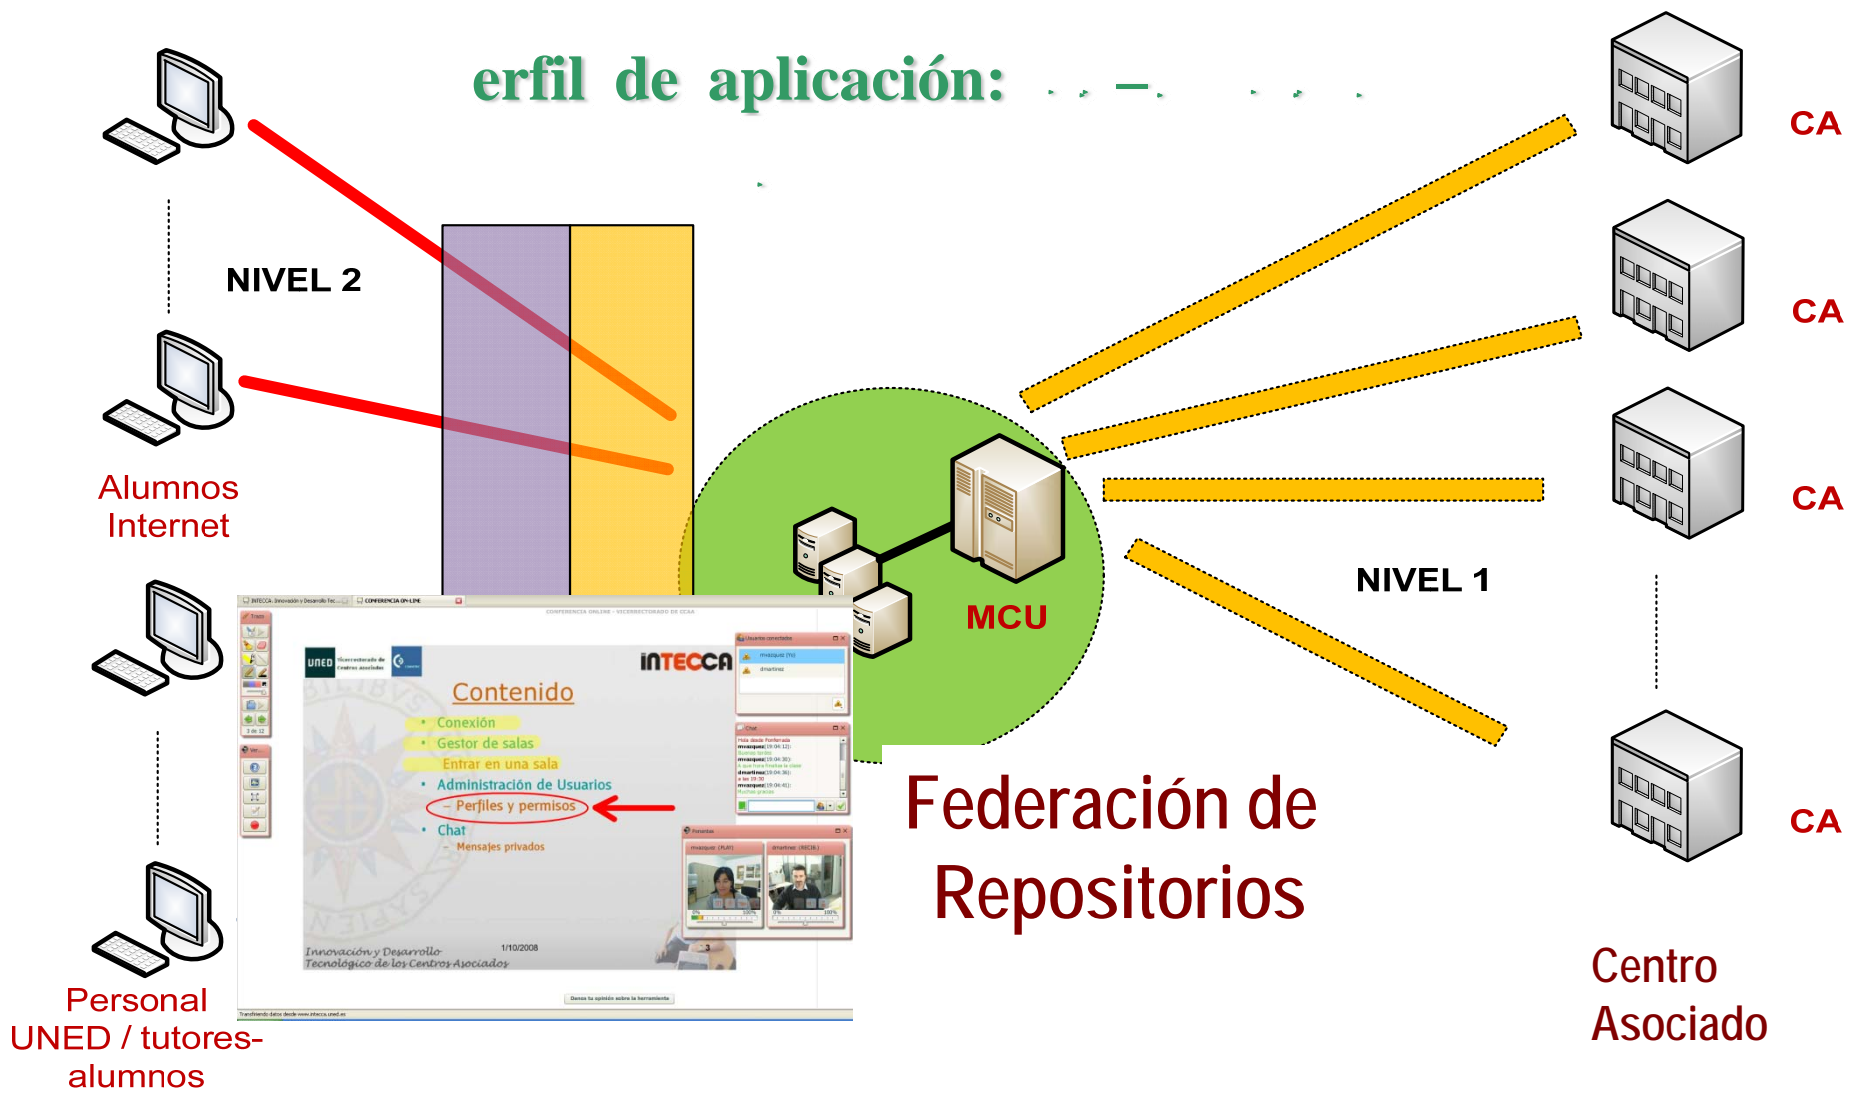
erfil de aplicación: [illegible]

CA

CA

CA

CA

NIVEL 2

Alumnos Internet

MCU

NIVEL 1

UNED

iNTECCA

Contenido

Conexión

Gestor de salas

Entrar en una sala

Administración de Usuarios

Perfiles y permisos

Chat

Mensajes privados

Innovación y Desarrollo Tecnológico de los Centros Asociados

1/10/2008

3

Federación de Repositorios

Personal UNED / tutores-alumnos

Centro Asociado